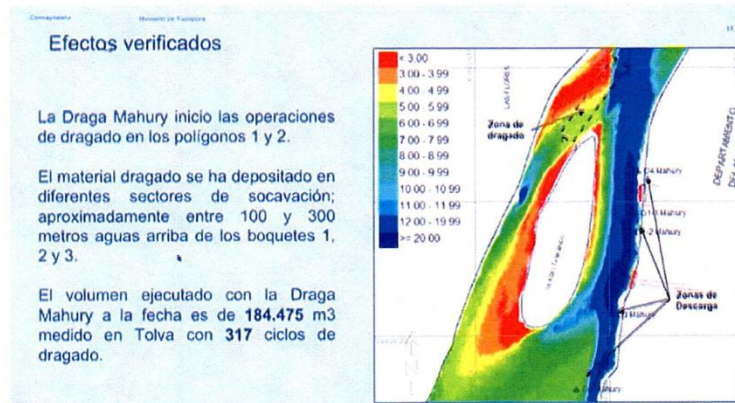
Cormagdalena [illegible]

Efectos verificados

La Draga Mahury inicio las operaciones de dragado en los polígonos 1 y 2.

El material dragado se ha depositado en diferentes sectores de socavación; aproximadamente entre 100 y 300 metros aguas arriba de los boquetes 1, 2 y 3.

El volumen ejecutado con la Draga Mahury a la fecha es de **184.475** m3 medido en Tolva con **317** ciclos de dragado.

< 3.00
3.00 - 3.99
4.00 - 4.99
5.00 - 5.99
6.00 - 6.99
7.00 - 7.99
8.00 - 8.99
9.00 - 9.99
10.00 - 10.99
11.00 - 11.99
12.00 - 19.99
>= 20.00

Zona de dragado

Zonas de Descarga

D4 Mahury
D1-1 Mahury
D-2 Mahury
D Mahury
Mahury

DEPARTAMENTO